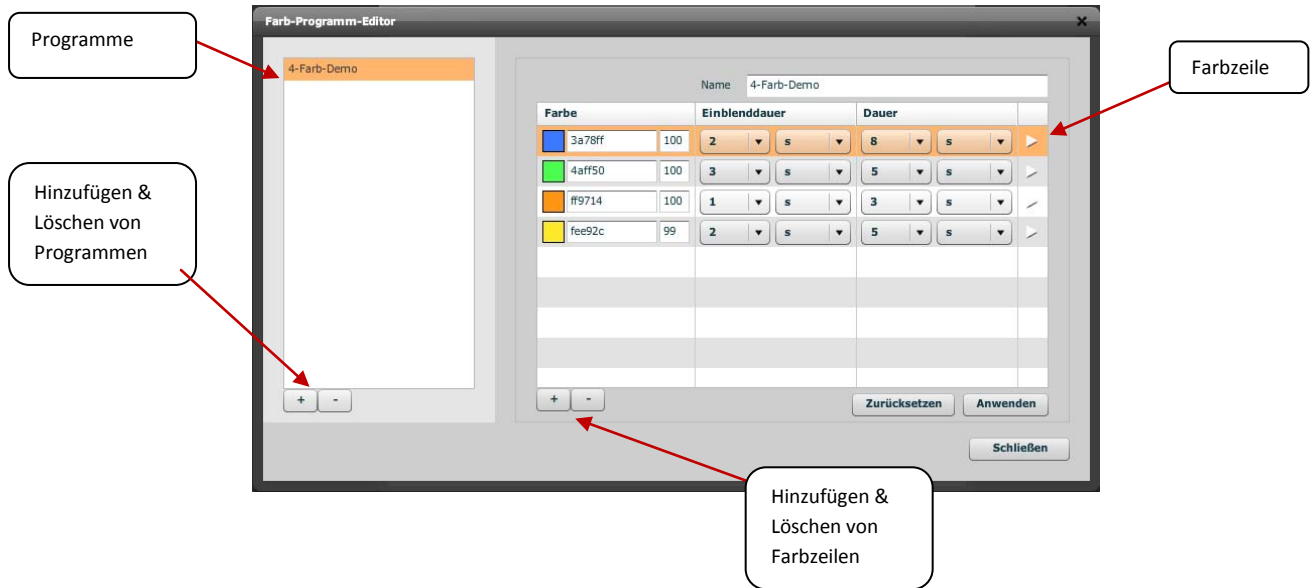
Programme

Farb-Programm-Editor

×

4-Farb-Demo

Name 4-Farb-Demo

Farbzeile

| Farbe | | Einblenddauer | | Dauer | |
|---|---|---|---|---|---|
| 3a78ff | 100 | 2 | s | 8 | s |
| 4aff50 | 100 | 3 | s | 5 | s |
| ff9714 | 100 | 1 | s | 3 | s |
| fee92c | 99 | 2 | s | 5 | s |

Hinzufügen & Löschen von Programmen

+ -

+ -

Zurücksetzen Anwenden

Schließen

Hinzufügen & Löschen von Farbzeilen